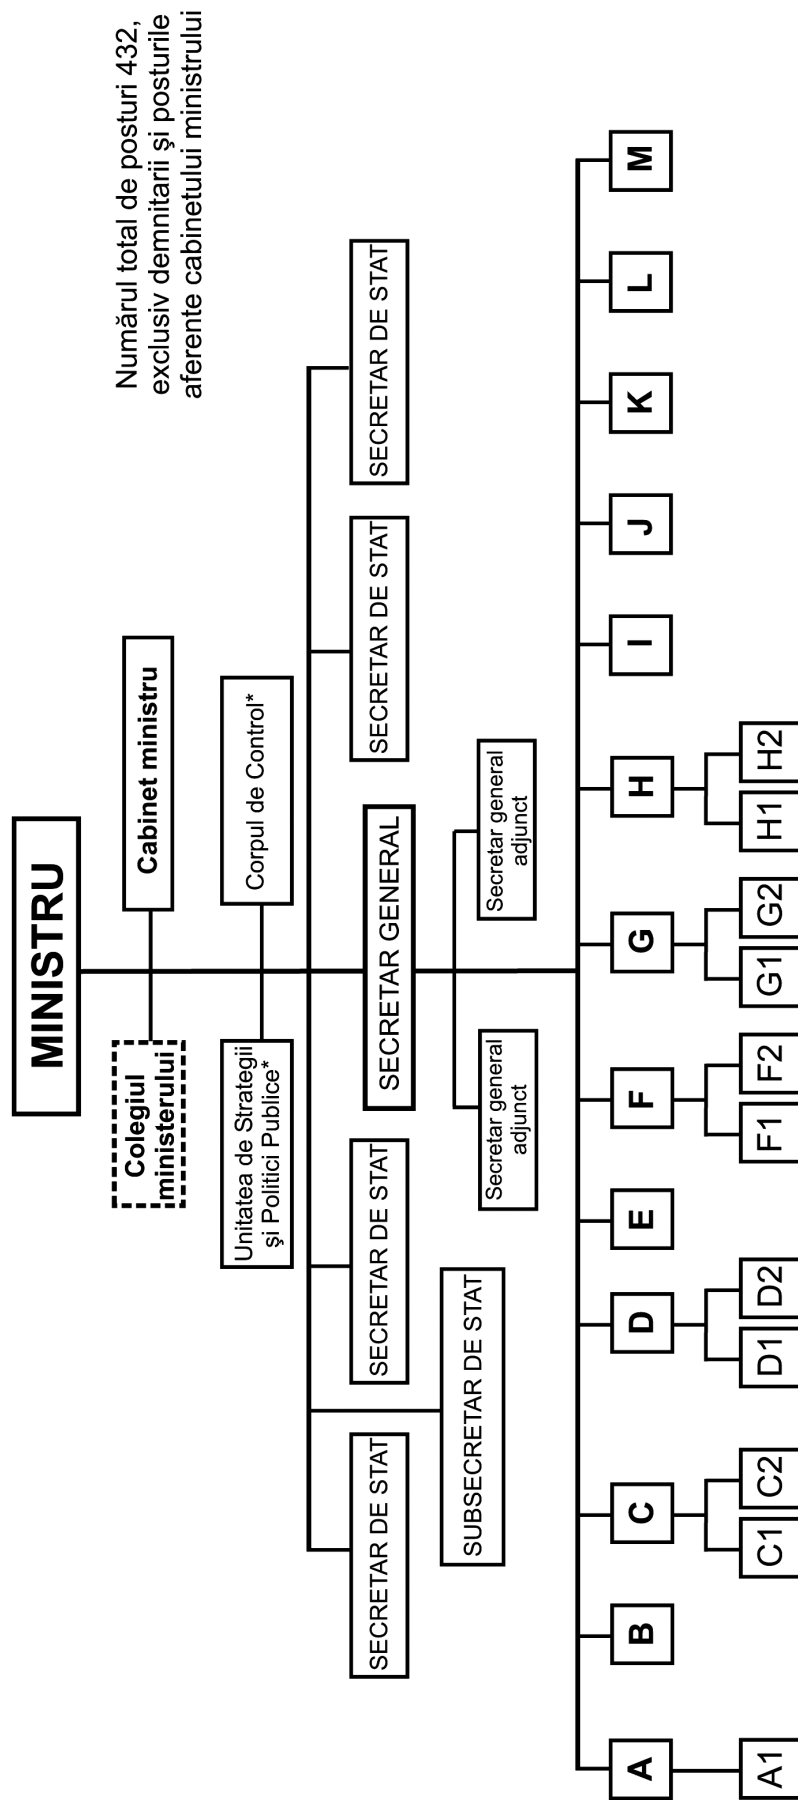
Numărul total de posturi 432, exclusiv demnitarii şi posturile aferente cabinetului ministrului

MINISTRU

Colegiul ministerului

Cabinet ministru

Unitatea de Strategii şi Politici Publice*

Corpul de Control*

SECRETAR DE STAT

SECRETAR DE STAT

SUBSECRETAR DE STAT

SECRETAR GENERAL

Secretar general adjunct

Secretar general adjunct

SECRETAR DE STAT

SECRETAR DE STAT

A

A1

B

C

C1

C2

D

D1

D2

E

F

F1

F2

G

G1

G2

H

H1

H2

I

J

K

L

M